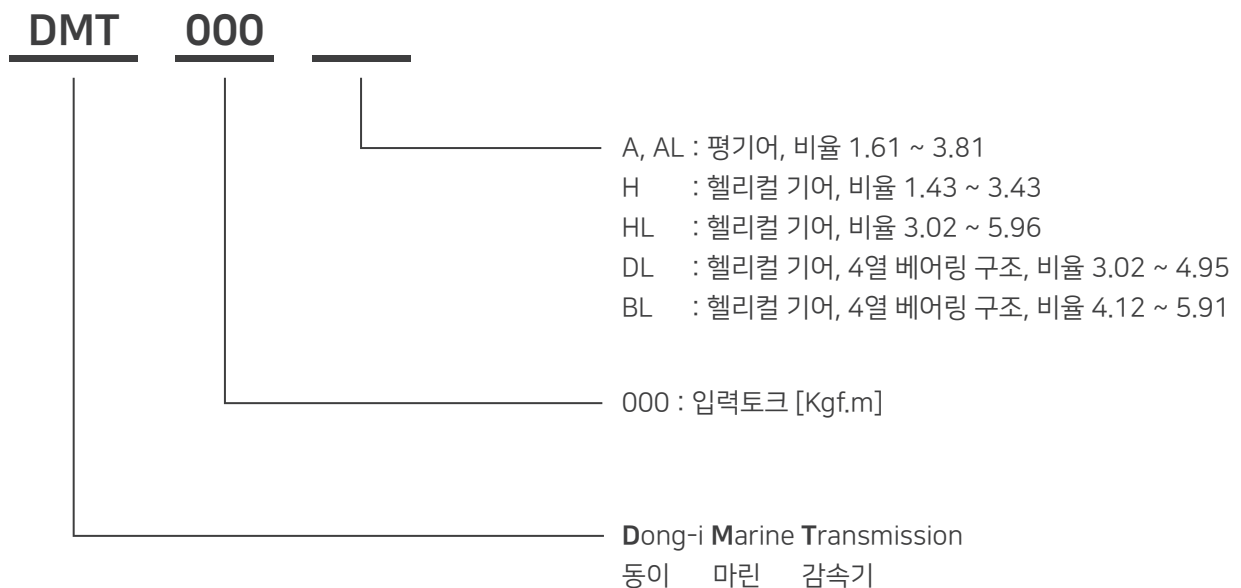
DMT 000

A, AL : 평기어, 비율 1.61 ~ 3.81
H : 헬리컬 기어, 비율 1.43 ~ 3.43
HL : 헬리컬 기어, 비율 3.02 ~ 5.96
DL : 헬리컬 기어, 4열 베어링 구조, 비율 3.02 ~ 4.95
BL : 헬리컬 기어, 4열 베어링 구조, 비율 4.12 ~ 5.91

000 : 입력토크 [Kgf.m]

Dong-i Marine Transmission
동이 마린 감속기